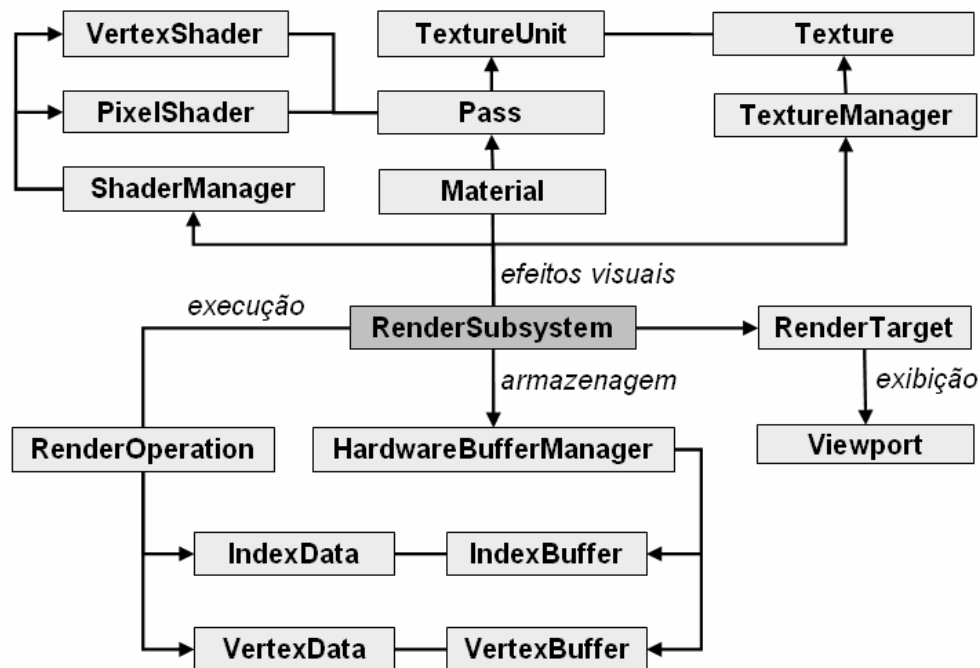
VertexShader

TextureUnit

Texture

PixelShader

Pass

TextureManager

ShaderManager

Material

efeitos visuais

execução

RenderSubsystem

RenderTarget

armazenagem

exibição

RenderOperation

HardwareBufferManager

Viewport

IndexData

IndexBuffer

VertexData

VertexBuffer